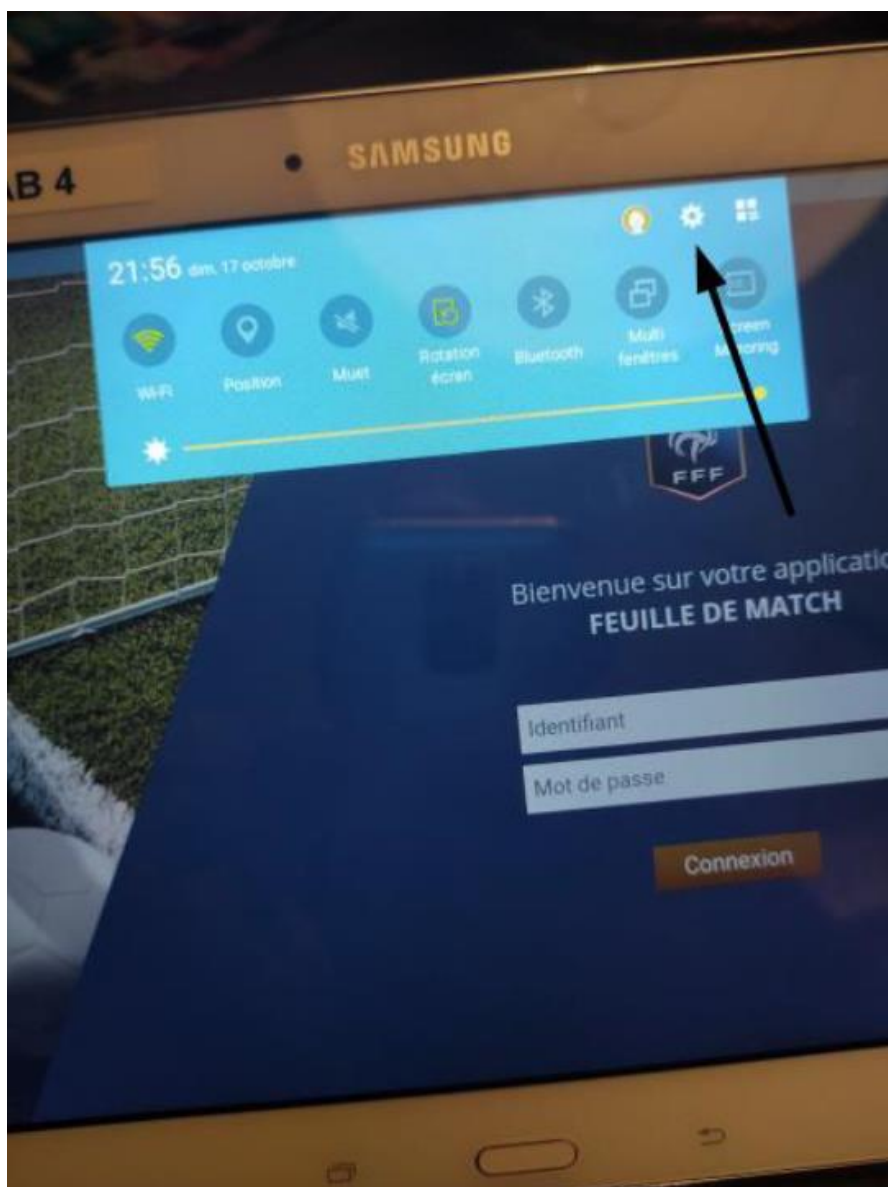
AB 4

SAMSUNG

21:56 dim. 17 octobre

Wi-Fi

Position

Muet

Rotation écran

Bluetooth

Multi fenêtres

Screen Mirroring

FFF

Bienvenue sur votre applicatio

FEUILLE DE MATCH

Identifiant

Mot de passe

Connexion